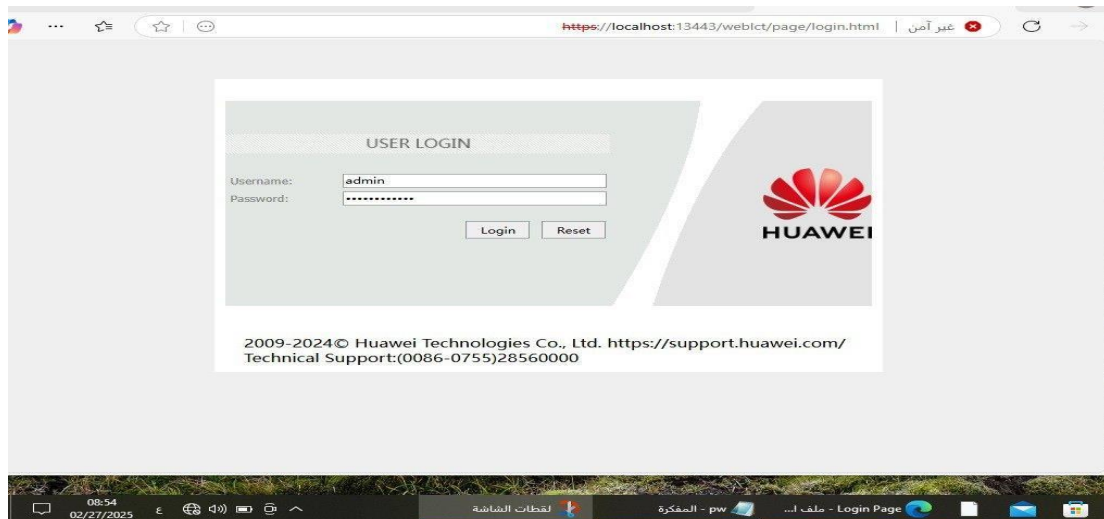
https://localhost:13443/weblct/page/login.html | غير آمن

USER LOGIN

Username: admin
Password: •••••••••••••

Login Reset

HUAWEI

2009-2024© Huawei Technologies Co., Ltd. https://support.huawei.com/
Technical Support:(0086-0755)28560000

08:54
02/27/2025
ع

لقطات الشاشة
المفكرة - pw
Login Page - ملف ا...